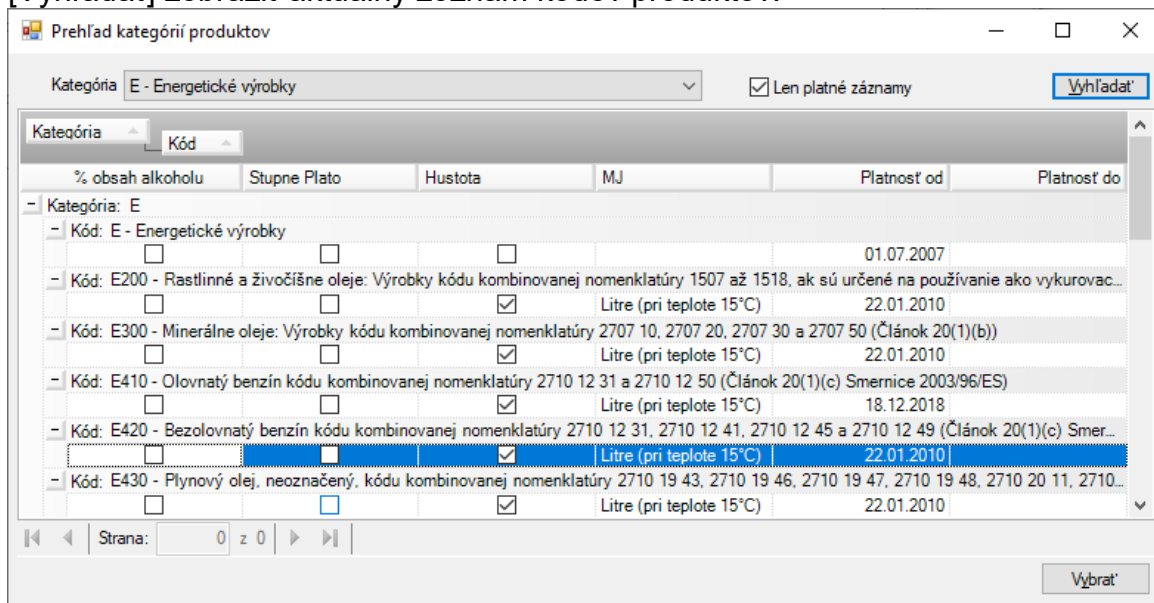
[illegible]

Prehľad kategórií produktov

Kategória E - Energetické výrobky

Len platné záznamy

Vyhľadať

Kategória
Kód

| % obsah alkoholu | Stupne Plato | Hustota | MJ | Platnosť od | Platnosť do |
|---|---|---|---|---|---|

Kategória: E

Kód: E - Energetické výrobky

| | | | | 01.07.2007 | |
|---|---|---|---|---|---|

Kód: E200 - Rastlinné a živočíšne oleje: Výrobky kódu kombinovanej nomenklatúry 1507 až 1518, ak sú určené na používanie ako vykurovac...

| | | | Litre (pri teplote 15°C) | 22.01.2010 | |
|---|---|---|---|---|---|

Kód: E300 - Minerálne oleje: Výrobky kódu kombinovanej nomenklatúry 2707 10, 2707 20, 2707 30 a 2707 50 (Článok 20(1)(b))

| | | | Litre (pri teplote 15°C) | 22.01.2010 | |
|---|---|---|---|---|---|

Kód: E410 - Olovnatý benzín kódu kombinovanej nomenklatúry 2710 12 31 a 2710 12 50 (Článok 20(1)(c) Smernice 2003/96/ES)

| | | | Litre (pri teplote 15°C) | 18.12.2018 | |
|---|---|---|---|---|---|

Kód: E420 - Bezolovnatý benzín kódu kombinovanej nomenklatúry 2710 12 31, 2710 12 41, 2710 12 45 a 2710 12 49 (Článok 20(1)(c) Smer...

| | | | Litre (pri teplote 15°C) | 22.01.2010 | |
|---|---|---|---|---|---|

Kód: E430 - Plynový olej, neoznačený, kódu kombinovanej nomenklatúry 2710 19 43, 2710 19 46, 2710 19 47, 2710 19 48, 2710 20 11, 2710...

| | | | Litre (pri teplote 15°C) | 22.01.2010 | |
|---|---|---|---|---|---|

Strana: 0 z 0

Vybrať